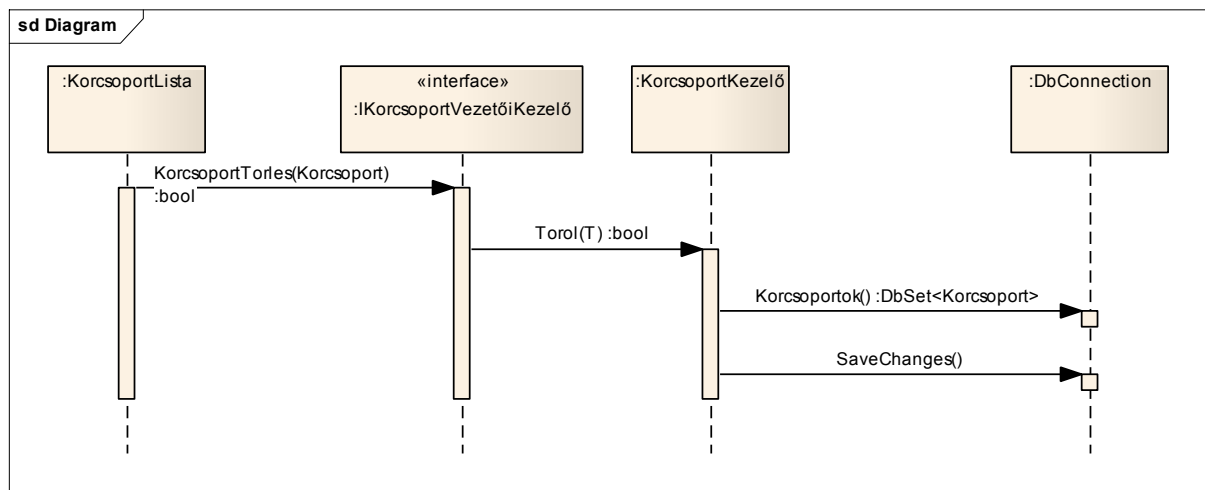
sd Diagram

:KorcsoportLista

«interface»
:IKorcsoportVezetőiKezelő

:KorcsoportKezelő

:DbConnection

KorcsoportTorles(Korcsoport)
:bool

Torol(T) :bool

Korcsoportok() :DbSet<Korcsoport>

SaveChanges()